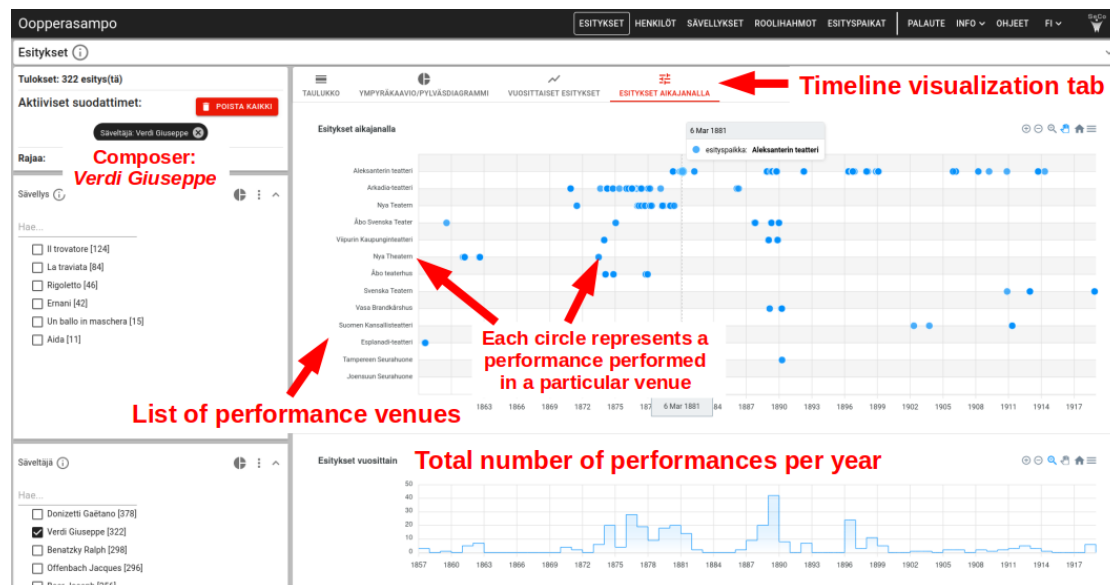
Oopperasampo

ESITYKSET HENKILÖT SÄVELLYKSET ROOLIHAHMOT ESITYSPAIKAT PALAUTE INFO OHJEET FI

Esitykset

Tulokset: 322 esitys(tä)

Aktiiviset suodattimet:

POISTA KAIKKI

Säveltäjä: Verdi Giuseppe

Rajaa:

Composer: Verdi Giuseppe

Sävellys

Hae...

Il trovatore [124]
La traviata [84]
Rigoletto [46]
Ernani [42]
Un ballo in maschera [15]
Aida [11]

Säveltäjä

Hae...

Donizetti Gaëtano [378]
Verdi Giuseppe [322]
Benatzky Ralph [298]
Offenbach Jacques [296]

TAULUKKO YMPYRÄKAAVIO/PYLVÄSDIAGRAMMI VUOSITTAISET ESITYKSET ESITYKSET AIKAJANALLA

Timeline visualization tab

Esitykset aikajanalla

6 Mar 1881
esityspaikka: Aleksanterin teatteri

Aleksanterin teatteri
Arkadia-teatteri
Nya Teatern
Åbo Svenska Teater
Viipurin Kaupunginteatteri
Nya Theatern
Åbo teaterhus
Svenska Teatern
Vasa Brandkårshus
Suomen Kansallisteatteri
Esplanadi-teatteri
Tampereen Seurahuone
Joensuun Seurahuone

Each circle represents a performance performed in a particular venue

List of performance venues

1863 1866 1869 1872 1875 187 6 Mar 1881 84 1887 1890 1893 1896 1899 1902 1905 1908 1911 1914 1917

Esitykset vuosittain

Total number of performances per year

50
40
30
20
10
0

1857 1860 1863 1866 1869 1872 1875 1878 1881 1884 1887 1890 1893 1896 1899 1902 1905 1908 1911 1914 1917